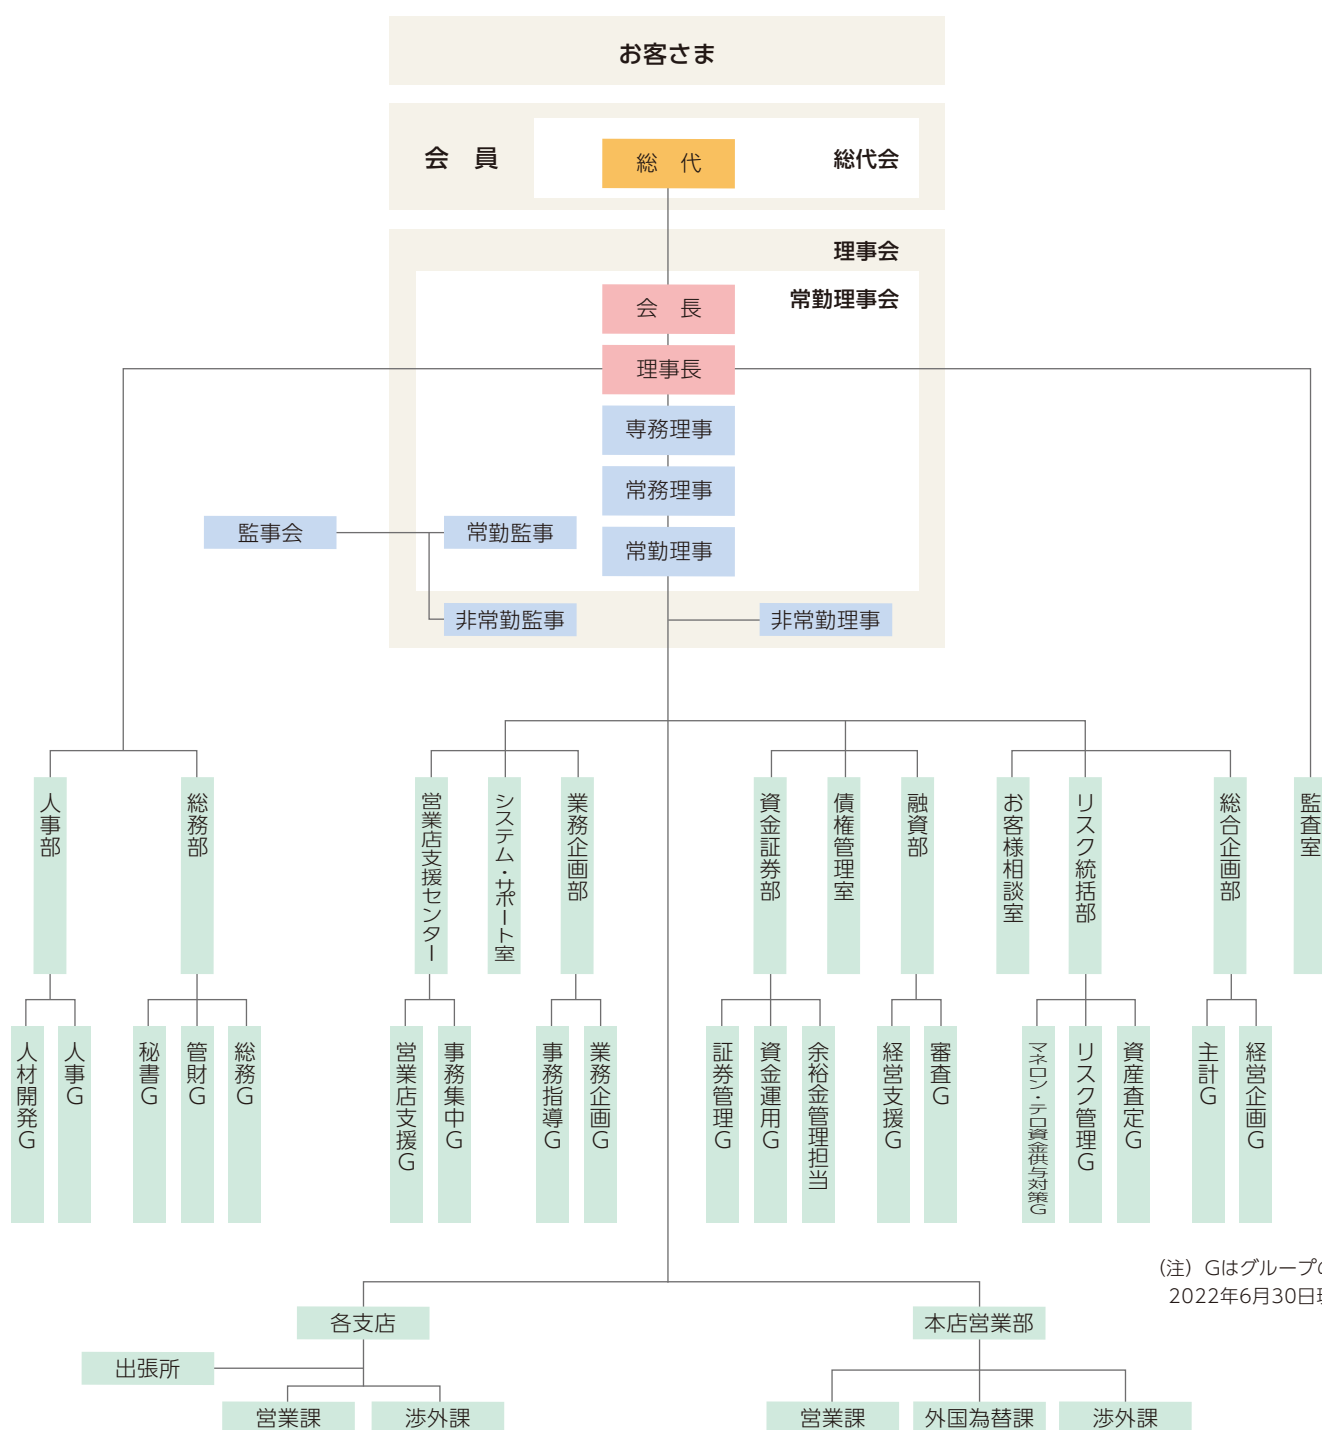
お客さま

会　員

総　代

総代会

理事会

会　長

常勤理事会

理事長

専務理事

常務理事

監事会

常勤監事

常勤理事

非常勤監事

非常勤理事

人事部

総務部

営業店支援センター

システム・サポート室

業務企画部

資金証券部

債権管理室

融資部

お客様相談室

リスク統括部

総合企画部

監査室

人材開発G

人事G

秘書G

管財G

総務G

営業店支援G

事務集中G

事務指導G

業務企画G

証券管理G

資金運用G

余裕金管理担当

経営支援G

審査G

マネロン・テロ資金供与対策G

リスク管理G

資産査定G

主計G

経営企画G

（注）Gはグループ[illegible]
2022年6月30日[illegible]

各支店

本店営業部

出張所

営業課

渉外課

営業課

外国為替課

渉外課